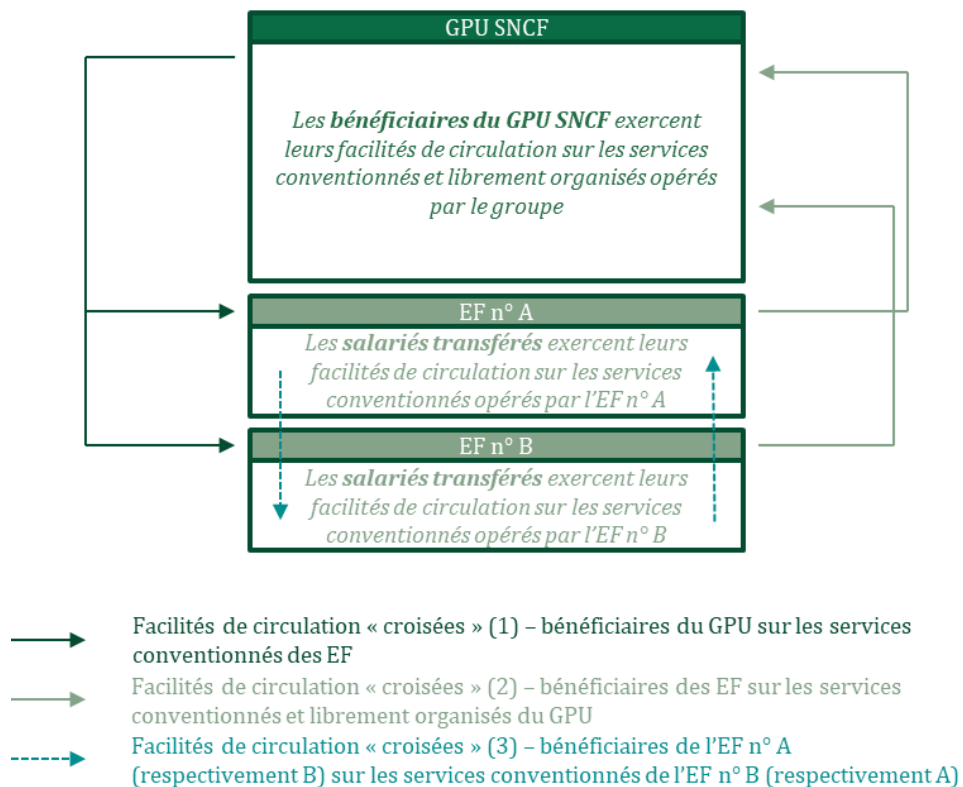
GPU SNCF

Les **bénéficiaires du GPU SNCF** exercent leurs facilités de circulation sur les services conventionnés et librement organisés opérés par le groupe

EF n° A

Les **salariés transférés** exercent leurs facilités de circulation sur les services conventionnés opérés par l'EF n° A

EF n° B

Les **salariés transférés** exercent leurs facilités de circulation sur les services conventionnés opérés par l'EF n° B

Facilités de circulation « croisées » (1) – bénéficiaires du GPU sur les services conventionnés des EF

Facilités de circulation « croisées » (2) – bénéficiaires des EF sur les services conventionnés et librement organisés du GPU

Facilités de circulation « croisées » (3) – bénéficiaires de l'EF n° A (respectivement B) sur les services conventionnés de l'EF n° B (respectivement A)